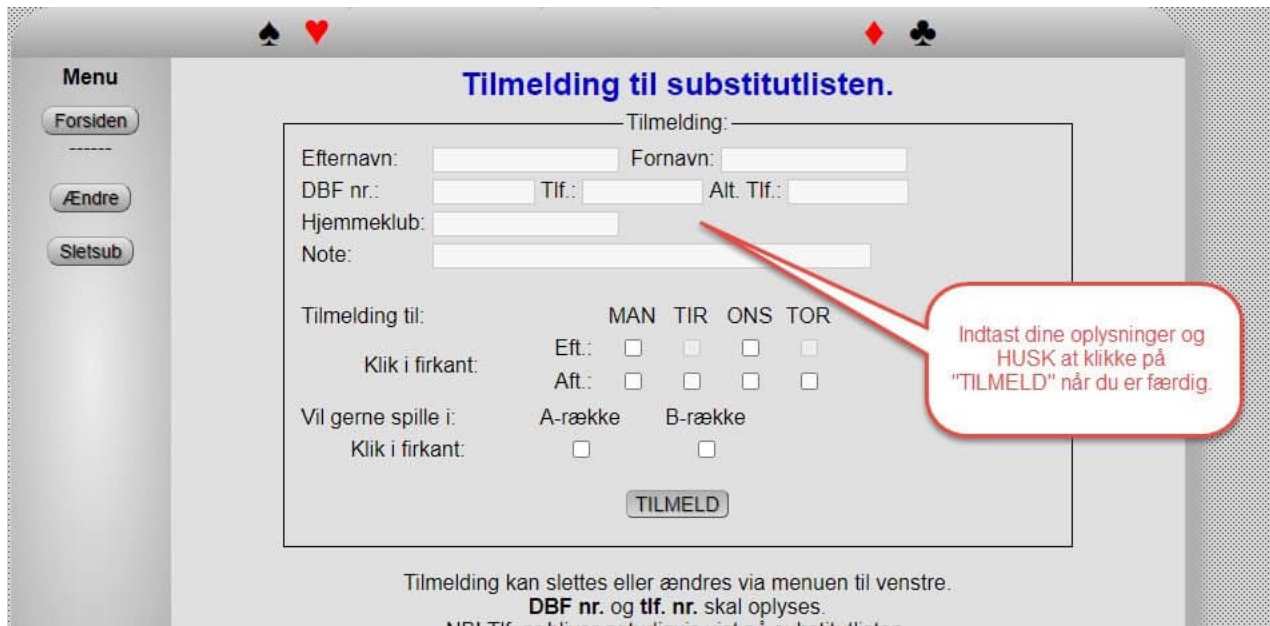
♠ ♥ ♦ ♣

Menu

Forsiden

-------

Ændre

Sletsub

Tilmelding til substitutlisten.

Tilmelding:

Efternavn: Fornavn:

DBF nr.: Tlf.: Alt. Tlf.:

Hjemmeklub:

Note:

Tilmelding til: MAN TIR ONS TOR

Klik i firkant: Eft.:

Aft.:

Vil gerne spille i: A-række B-række

Klik i firkant:

TILMELD

Indtast dine oplysninger og HUSK at klikke på "TILMELD" når du er færdig.

Tilmelding kan slettes eller ændres via menuen til venstre.

**DBF nr.** og **tlf. nr.** skal oplyses.

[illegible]